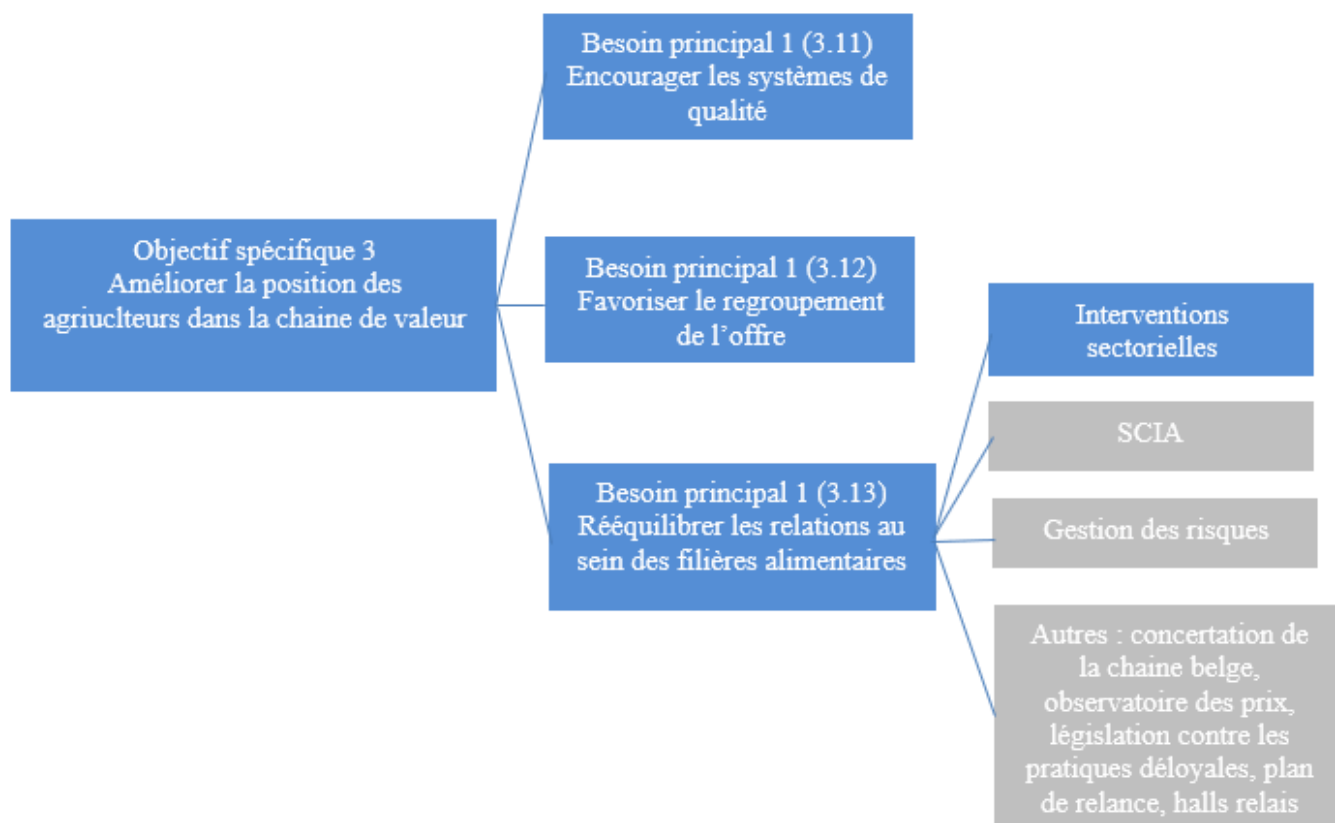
Objectif spécifique 3
Améliorer la position des agriuclteurs dans la chaine de valeur

Besoin principal 1 (3.11)
Encourager les systèmes de qualité

Besoin principal 1 (3.12)
Favoriser le regroupement de l'offre

Besoin principal 1 (3.13)
Rééquilibrer les relations au sein des filières alimentaires

Interventions sectorielles

SCIA

Gestion des risques

Autres : concertation de la chaine belge, observatoire des prix, législation contre les pratiques déloyales, plan de relance, halls relais